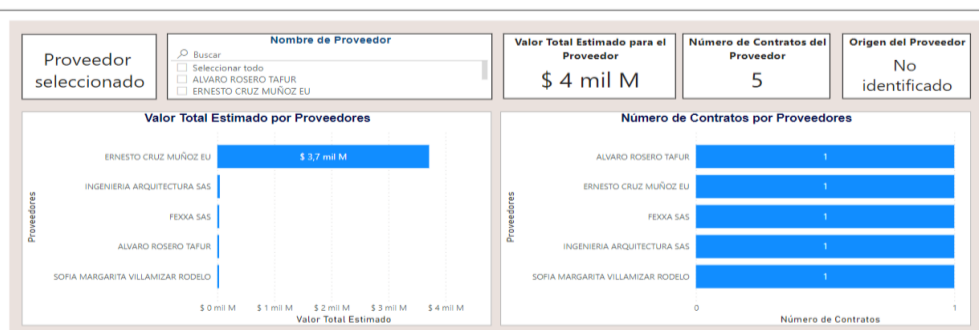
Proveedor seleccionado

Nombre de Proveedor

Buscar

Seleccionar todo

ALVARO ROSERO TAFUR

ERNESTO CRUZ MUÑOZ EU

Valor Total Estimado para el Proveedor

$ 4 mil M

Número de Contratos del Proveedor

5

Origen del Proveedor

No identificado

Valor Total Estimado por Proveedores

Proveedores

ERNESTO CRUZ MUÑOZ EU

$ 3,7 mil M

INGENIERIA ARQUITECTURA SAS

FEXXA SAS

ALVARO ROSERO TAFUR

SOFIA MARGARITA VILLAMIZAR RODELO

$ 0 mil M

$ 1 mil M

$ 2 mil M

$ 3 mil M

$ 4 mil M

Valor Total Estimado

Número de Contratos por Proveedores

Proveedores

ALVARO ROSERO TAFUR

1

ERNESTO CRUZ MUÑOZ EU

1

FEXXA SAS

1

INGENIERIA ARQUITECTURA SAS

1

SOFIA MARGARITA VILLAMIZAR RODELO

1

0

1

Número de Contratos